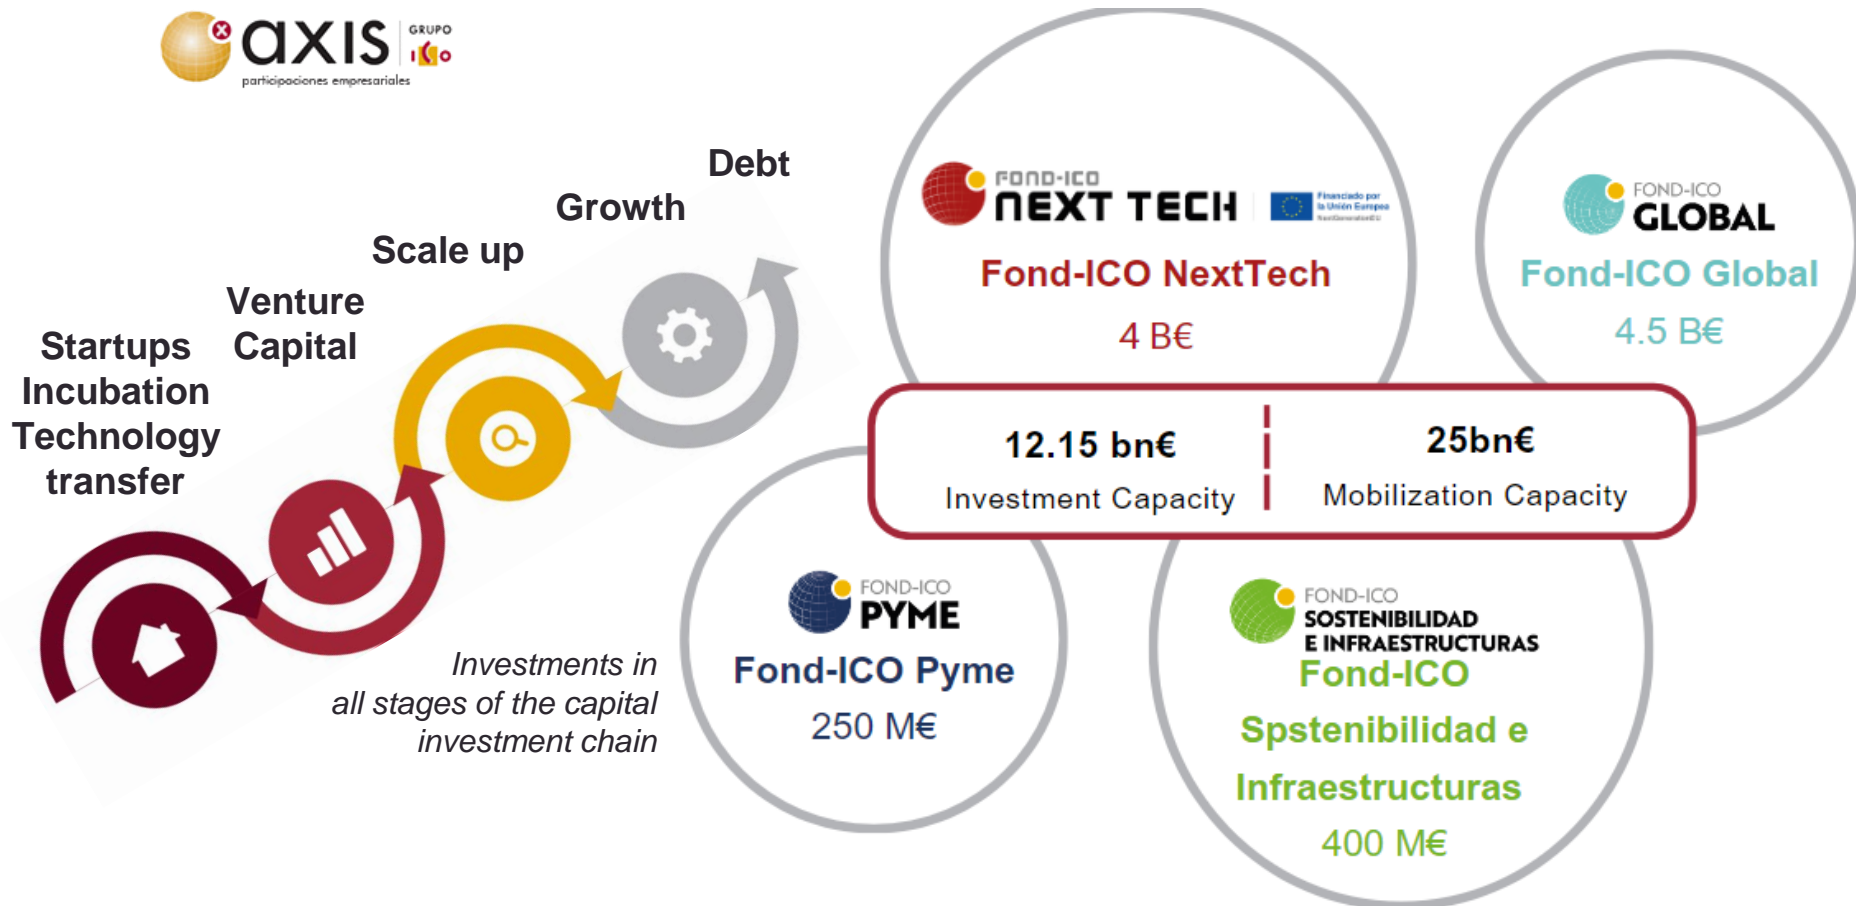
axis GRUPO ico
participaciones empresariales

Debt
Growth
Scale up
Venture Capital
Startups Incubation Technology transfer

Investments in all stages of the capital investment chain

FOND-ICO NEXT TECH
Financiado por la Unión Europea NextGenerationEU
Fond-ICO NextTech
4 B€

FOND-ICO GLOBAL
Fond-ICO Global
4.5 B€

12.15 bn€
Investment Capacity

25bn€
Mobilization Capacity

FOND-ICO PYME
Fond-ICO Pyme
250 M€

FOND-ICO SOSTENIBILIDAD E INFRAESTRUCTURAS
Fond-ICO Spstenibilidad e Infraestructuras
400 M€